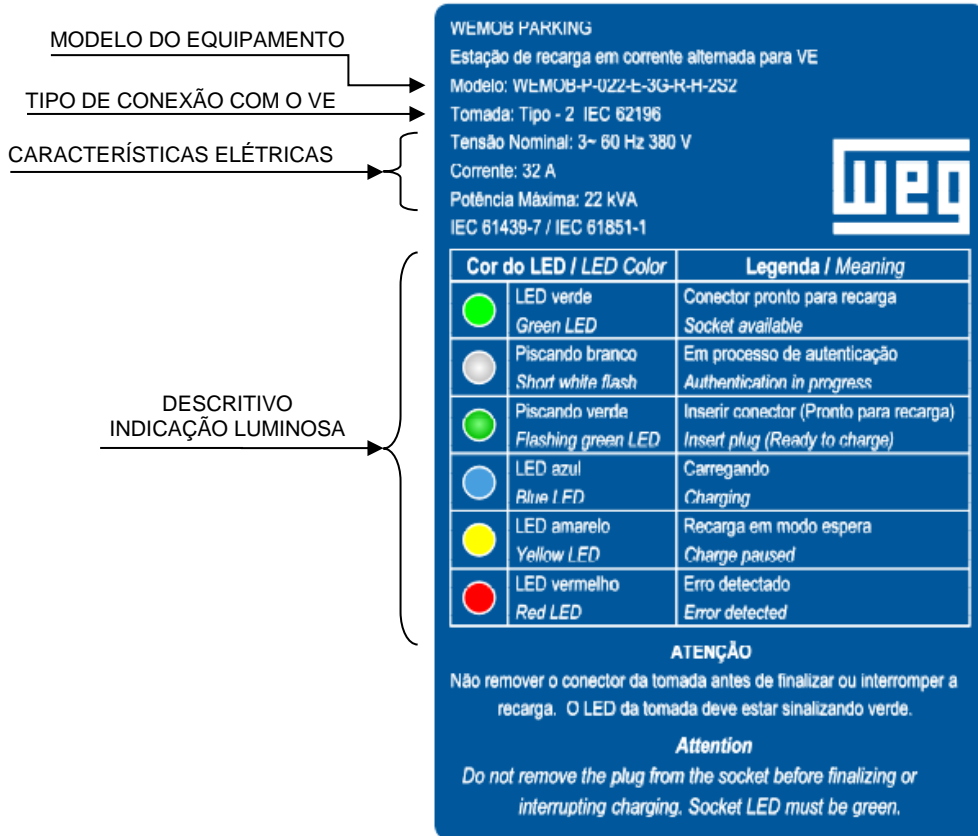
MODELO DO EQUIPAMENTO

TIPO DE CONEXÃO COM O VE

CARACTERÍSTICAS ELÉTRICAS

DESCRITIVO INDICAÇÃO LUMINOSA

WEMOB PARKING
Estação de recarga em corrente alternada para VE
Modelo: WEMOB-P-022-E-3G-R-H-2S2
Tomada: Tipo - 2 IEC 62196
Tensão Nominal: 3~ 60 Hz 380 V
Corrente: 32 A
Potência Máxima: 22 kVA
IEC 61439-7 / IEC 61851-1

WEG

| Cor do LED / *LED Color* | | Legenda / *Meaning* |
|---|---|---|
| | LED verde *Green LED* | Conector pronto para recarga *Socket available* |
| | Piscando branco *Short white flash* | Em processo de autenticação *Authentication in progress* |
| | Piscando verde *Flashing green LED* | Inserir conector (Pronto para recarga) *Insert plug (Ready to charge)* |
| | LED azul *Blue LED* | Carregando *Charging* |
| | LED amarelo *Yellow LED* | Recarga em modo espera *Charge paused* |
| | LED vermelho *Red LED* | Erro detectado *Error detected* |

ATENÇÃO
Não remover o conector da tomada antes de finalizar ou interromper a recarga. O LED da tomada deve estar sinalizando verde.

*Attention*
*Do not remove the plug from the socket before finalizing or interrupting charging. Socket LED must be green.*